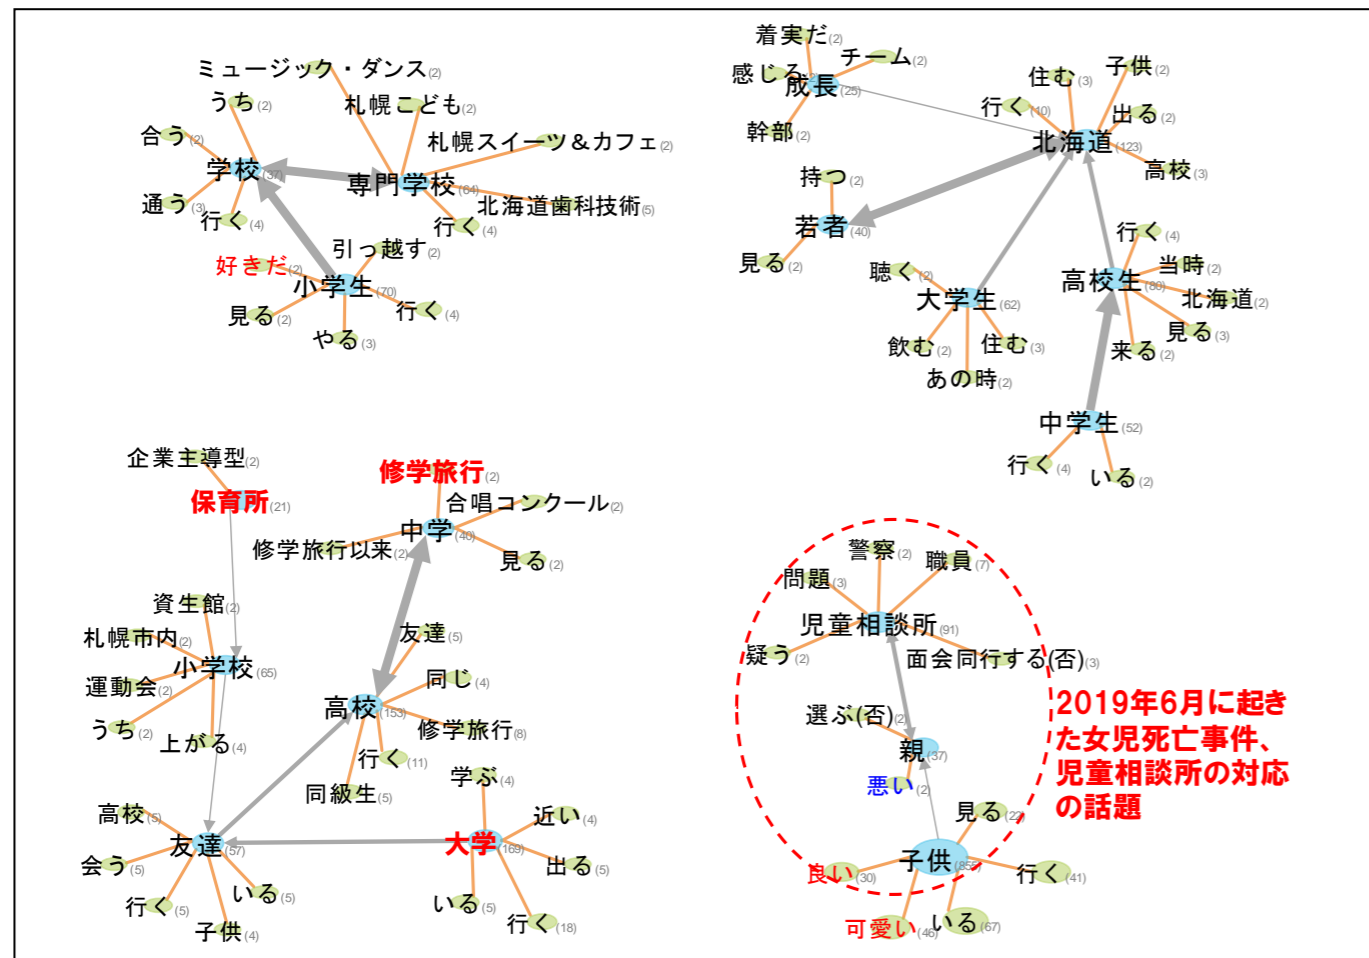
ミュージック・ダンス(2)
うち(2)
札幌こども(2)
合う(2)
札幌スイーツ＆カフェ(2)
学校(37)
専門学校(84)
通う(3)
行く(4)
北海道歯科技術(5)
行く(4)
引っ越す(2)
好きだ(2)
小学生(70)
見る(2)
行く(4)
やる(3)

着実だ(2)
チーム(2)
感じる(2)
成長(25)
住む(3)
子供(2)
行く(10)
出る(2)
幹部(2)
北海道(123)
高校(3)
持つ(2)
若者(40)
見る(2)
行く(4)
聴く(2)
当時(2)
高校生(80)
北海道(2)
大学生(62)
見る(3)
飲む(2)
住む(3)
来る(2)
あの時(2)
中学生(52)
行く(4)
いる(2)

企業主導型(2)
修学旅行(2)
保育所(21)
合唱コンクール(2)
中学(40)
修学旅行以来(2)
見る(2)
資生館(2)
友達(5)
札幌市内(2)
小学校(65)
同じ(4)
運動会(2)
高校(153)
修学旅行(8)
うち(2)
上がる(4)
行く(11)
学ぶ(4)
同級生(5)
高校(5)
近い(4)
友達(57)
大学(169)
会う(5)
出る(5)
いる(5)
行く(5)
いる(5)
行く(18)
子供(4)

警察(2)
職員(7)
問題(3)
児童相談所(91)
疑う(2)
面会同行する(否)(3)
選ぶ(否)(2)
親(37)
悪い(2)
見る(2)
子供(855)
良い(30)
行く(41)
可愛い(46)
いる(67)

2019年6月に起きた女児死亡事件、児童相談所の対応の話題